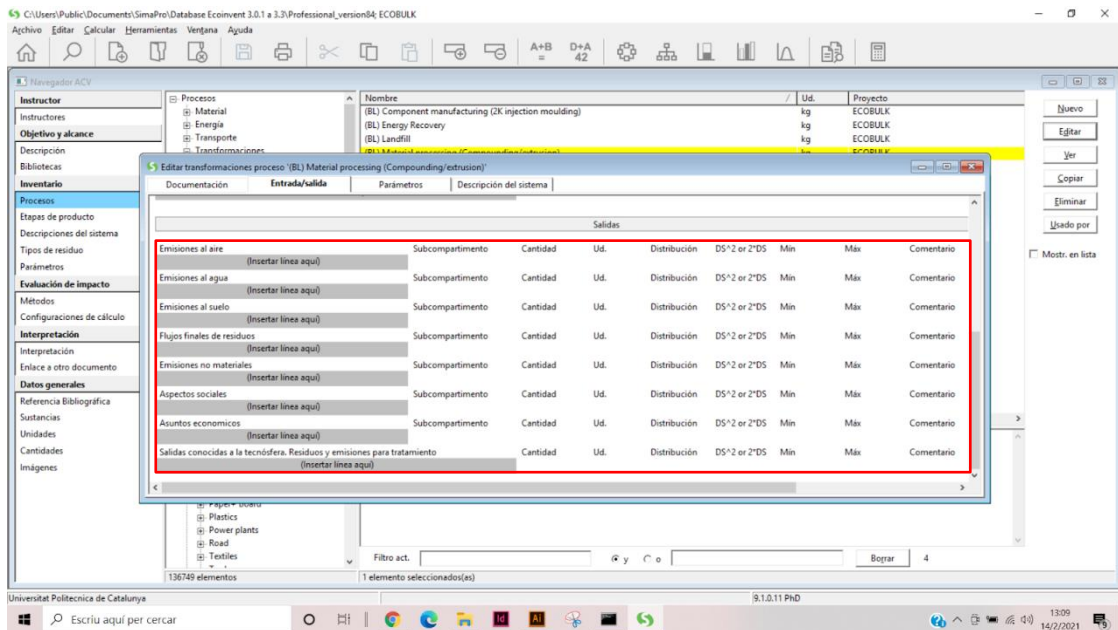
C:\Users\Public\Documents\SimaPro\Database Ecoinvent 3.0.1 a 3.3\Professional_version84; ECOBULK

Archivo Editar Calcular Herramientas Ventana Ayuda

A+B = D+A 42

Navegador ACV

Instructor
Instructores
Objetivo y alcance
Descripción
Bibliotecas
Inventario
Procesos
Etapas de producto
Descripciones del sistema
Tipos de residuo
Parámetros
Evaluación de impacto
Métodos
Configuraciones de cálculo
Interpretación
Interpretación
Enlace a otro documento
Datos generales
Referencia Bibliográfica
Sustancias
Unidades
Cantidades
Imágenes

Procesos
Material
Energía
Transporte
Transformaciones
Paper+ board
Plastics
Power plants
Road
Textiles

136749 elementos

| Nombre | Ud. | Proyecto |
|---|---|---|
| (BL) Component manufacturing (2K injection moulding) | kg | ECOBULK |
| (BL) Energy Recovery | kg | ECOBULK |
| (BL) Landfill | kg | ECOBULK |
| (BL) Material processing (Compounding/extrusion) | kg | ECOBULK |

Nuevo
Editar
Ver
Copiar
Eliminar
Usado por
Mostr. en lista

Filtro act. y o Borrar 4

1 elemento seleccionados(as)

Editar transformaciones proceso '(BL) Material processing (Compounding/extrusion)'

Documentación | Entrada/salida | Parámetros | Descripción del sistema

Salidas

| | Subcompartimento | Cantidad | Ud. | Distribución | DS^2 or 2*DS | Mín | Máx | Comentario |
|---|---|---|---|---|---|---|---|---|
| Emisiones al aire | Subcompartimento | Cantidad | Ud. | Distribución | DS^2 or 2*DS | Mín | Máx | Comentario |
| (Insertar línea aquí) | | | | | | | | |
| Emisiones al agua | Subcompartimento | Cantidad | Ud. | Distribución | DS^2 or 2*DS | Mín | Máx | Comentario |
| (Insertar línea aquí) | | | | | | | | |
| Emisiones al suelo | Subcompartimento | Cantidad | Ud. | Distribución | DS^2 or 2*DS | Mín | Máx | Comentario |
| (Insertar línea aquí) | | | | | | | | |
| Flujos finales de residuos | Subcompartimento | Cantidad | Ud. | Distribución | DS^2 or 2*DS | Mín | Máx | Comentario |
| (Insertar línea aquí) | | | | | | | | |
| Emisiones no materiales | Subcompartimento | Cantidad | Ud. | Distribución | DS^2 or 2*DS | Mín | Máx | Comentario |
| (Insertar línea aquí) | | | | | | | | |
| Aspectos sociales | Subcompartimento | Cantidad | Ud. | Distribución | DS^2 or 2*DS | Mín | Máx | Comentario |
| (Insertar línea aquí) | | | | | | | | |
| Asuntos economicos | Subcompartimento | Cantidad | Ud. | Distribución | DS^2 or 2*DS | Mín | Máx | Comentario |
| (Insertar línea aquí) | | | | | | | | |
| Salidas conocidas a la tecnósfera. Residuos y emisiones para tratamiento | | Cantidad | Ud. | Distribución | DS^2 or 2*DS | Mín | Máx | Comentario |
| (Insertar línea aquí) | | | | | | | | |

Universitat Politecnica de Catalunya
9.1.0.11 PhD

Escriu aquí per cercar
13:09
14/2/2021